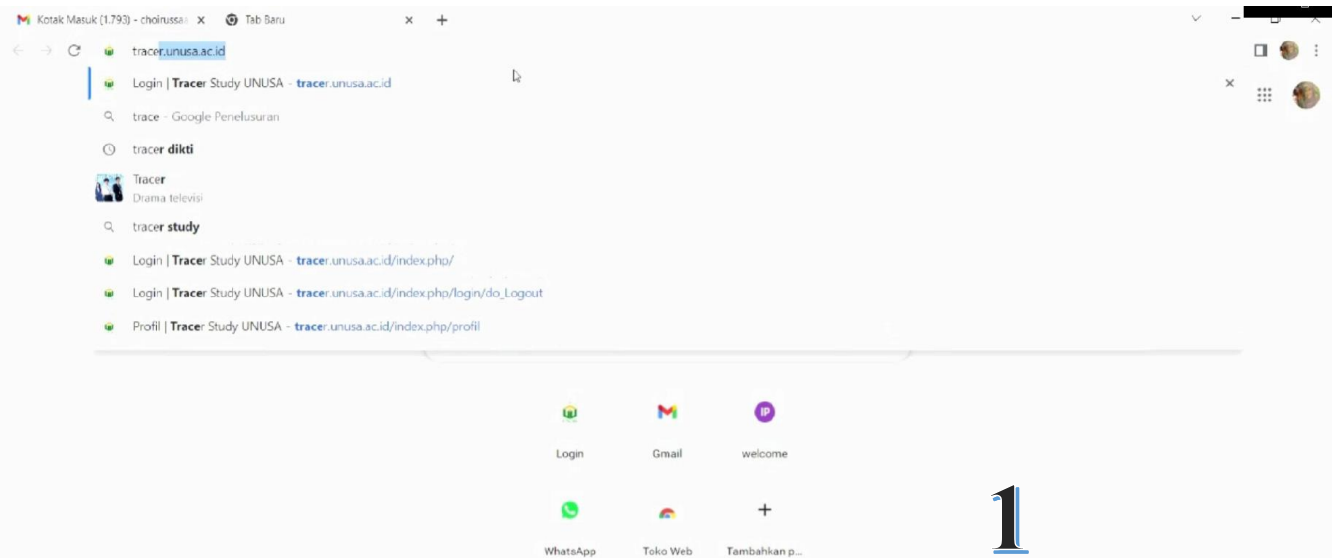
Kotak Masuk (1.793) - choirussa ×
Tab Baru ×
+

tracer.unusa.ac.id

Login | Tracer Study UNUSA - tracer.unusa.ac.id
trace - Google Penelusuran
tracer dikti
Tracer
Drama televisi
tracer study
Login | Tracer Study UNUSA - tracer.unusa.ac.id/index.php/
Login | Tracer Study UNUSA - tracer.unusa.ac.id/index.php/login/do_Logout
Profil | Tracer Study UNUSA - tracer.unusa.ac.id/index.php/profil

Login
Gmail
welcome

WhatsApp
Toko Web
Tambahkan p...

1